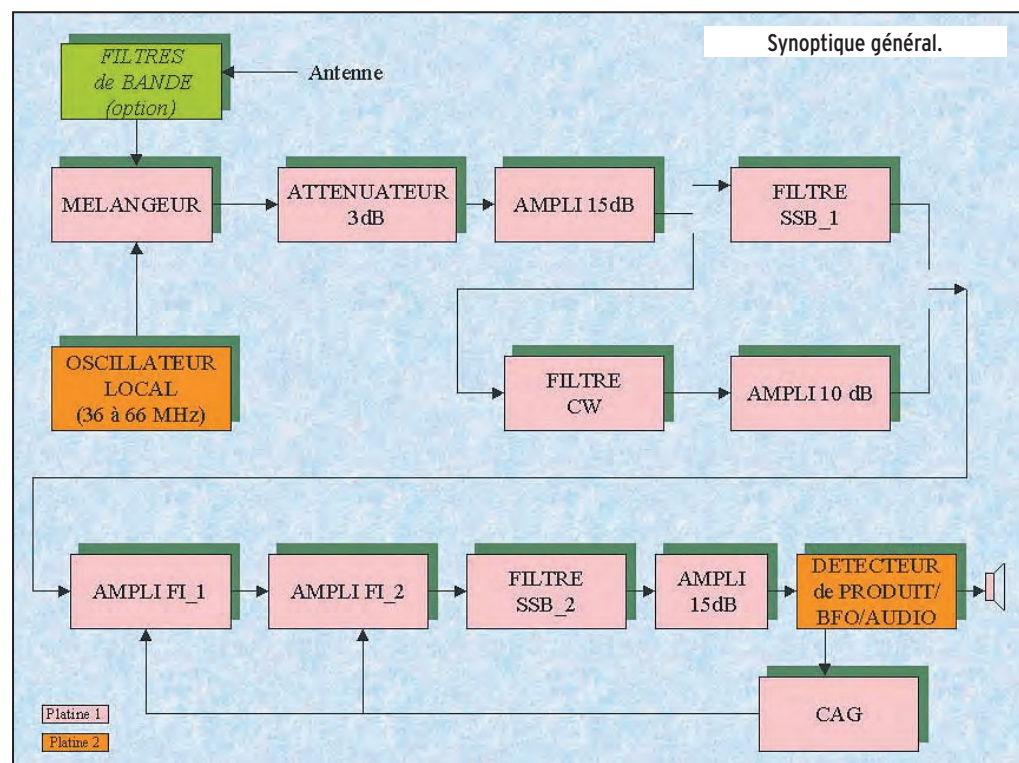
Synoptique général.

FILTRES de BANDE (option)

Antenne

MELANGEUR

ATTENUATEUR 3dB

AMPLI 15dB

FILTRE SSB_1

OSCILLATEUR LOCAL (36 à 66 MHz)

FILTRE CW

AMPLI 10 dB

AMPLI FI_1

AMPLI FI_2

FILTRE SSB_2

AMPLI 15dB

DETECTEUR de PRODUIT/ BFO/AUDIO

CAG

Platine 1

Platine 2